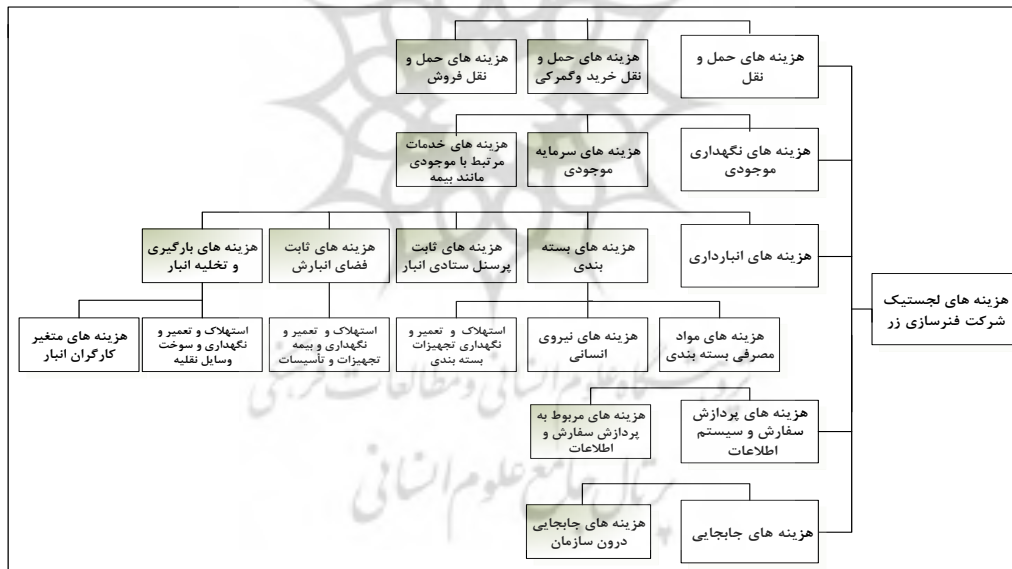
هزینه های لجستیک شرکت فنرسازی زر

هزینه های حمل و نقل

هزینه های حمل و نقل خرید وگمرکی

هزینه های حمل و نقل فروش

هزینه های نگهداری موجودی

هزینه های سرمایه موجودی

هزینه های خدمات مرتبط با موجودی مانند بیمه

هزینه های انبارداری

هزینه های بسته بندی

هزینه های ثابت پرسنل ستادی انبار

هزینه های ثابت فضای انبارش

هزینه های بارگیری و تخلیه انبار

هزینه های مواد مصرفی بسته بندی

هزینه های نیروی انسانی

استهلاک و تعمیر و نگهداری تجهیزات بسته بندی

استهلاک و تعمیر و نگهداری و بیمه تجهیزات و تأسیسات

استهلاک و تعمیر و نگهداری و سوخت وسایل نقلیه

هزینه های متغیر کارگران انبار

هزینه های پردازش سفارش و سیستم اطلاعات

هزینه های مربوط به پردازش سفارش و اطلاعات

هزینه های جابجایی

هزینه های جابجایی درون سازمان

پژوهشگاه علوم انسانی و مطالعات فرهنگی
پرتال جامع علوم انسانی